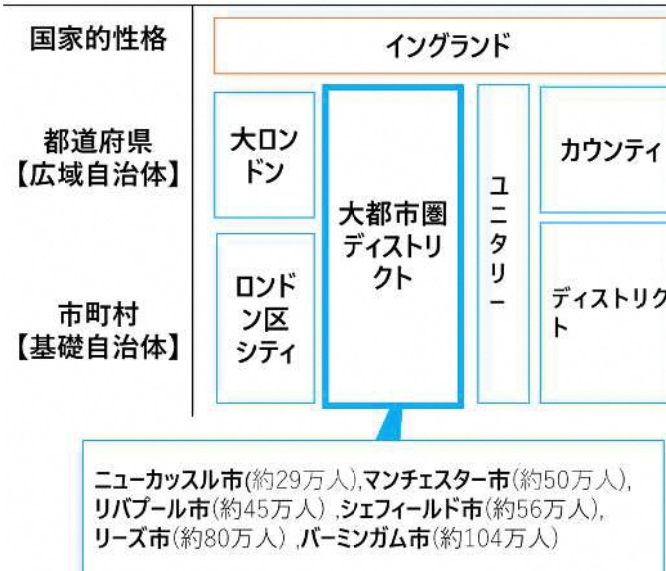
国家的性格

都道府県
【広域自治体】

市町村
【基礎自治体】

イングランド

大ロンドン

ロンドン区シティ

大都市圏ディストリクト

ユニタリー

カウンティ

ディストリクト

ニューカッスル市(約29万人),マンチェスター市(約50万人),リバプール市(約45万人) ,シェフィールド市(約56万人),リーズ市(約80万人) ,バーミンガム市(約104万人)